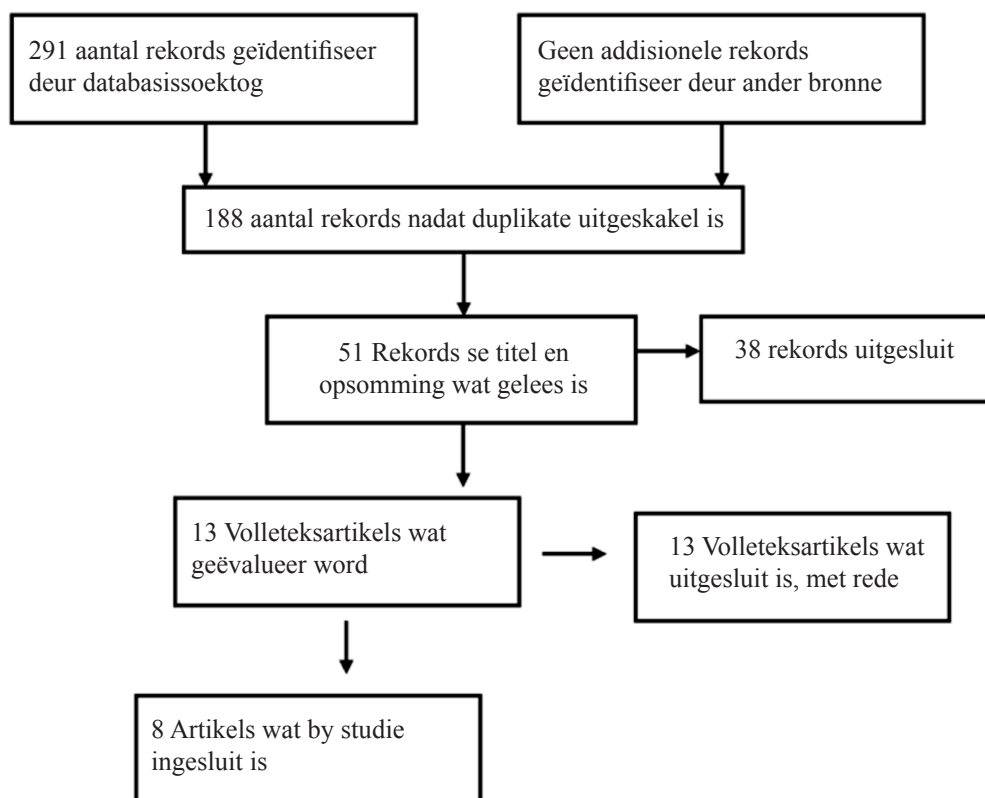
291 aantal rekords geïdentifiseer deur databasissoektog

Geen addisionele rekords geïdentifiseer deur ander bronne

188 aantal rekords nadat duplikate uitgeskakel is

51 Rekords se titel en opsomming wat gelees is

38 rekords uitgesluit

13 Volleteksartikels wat geëvalueer word

13 Volleteksartikels wat uitgesluit is, met rede

8 Artikels wat by studie ingesluit is